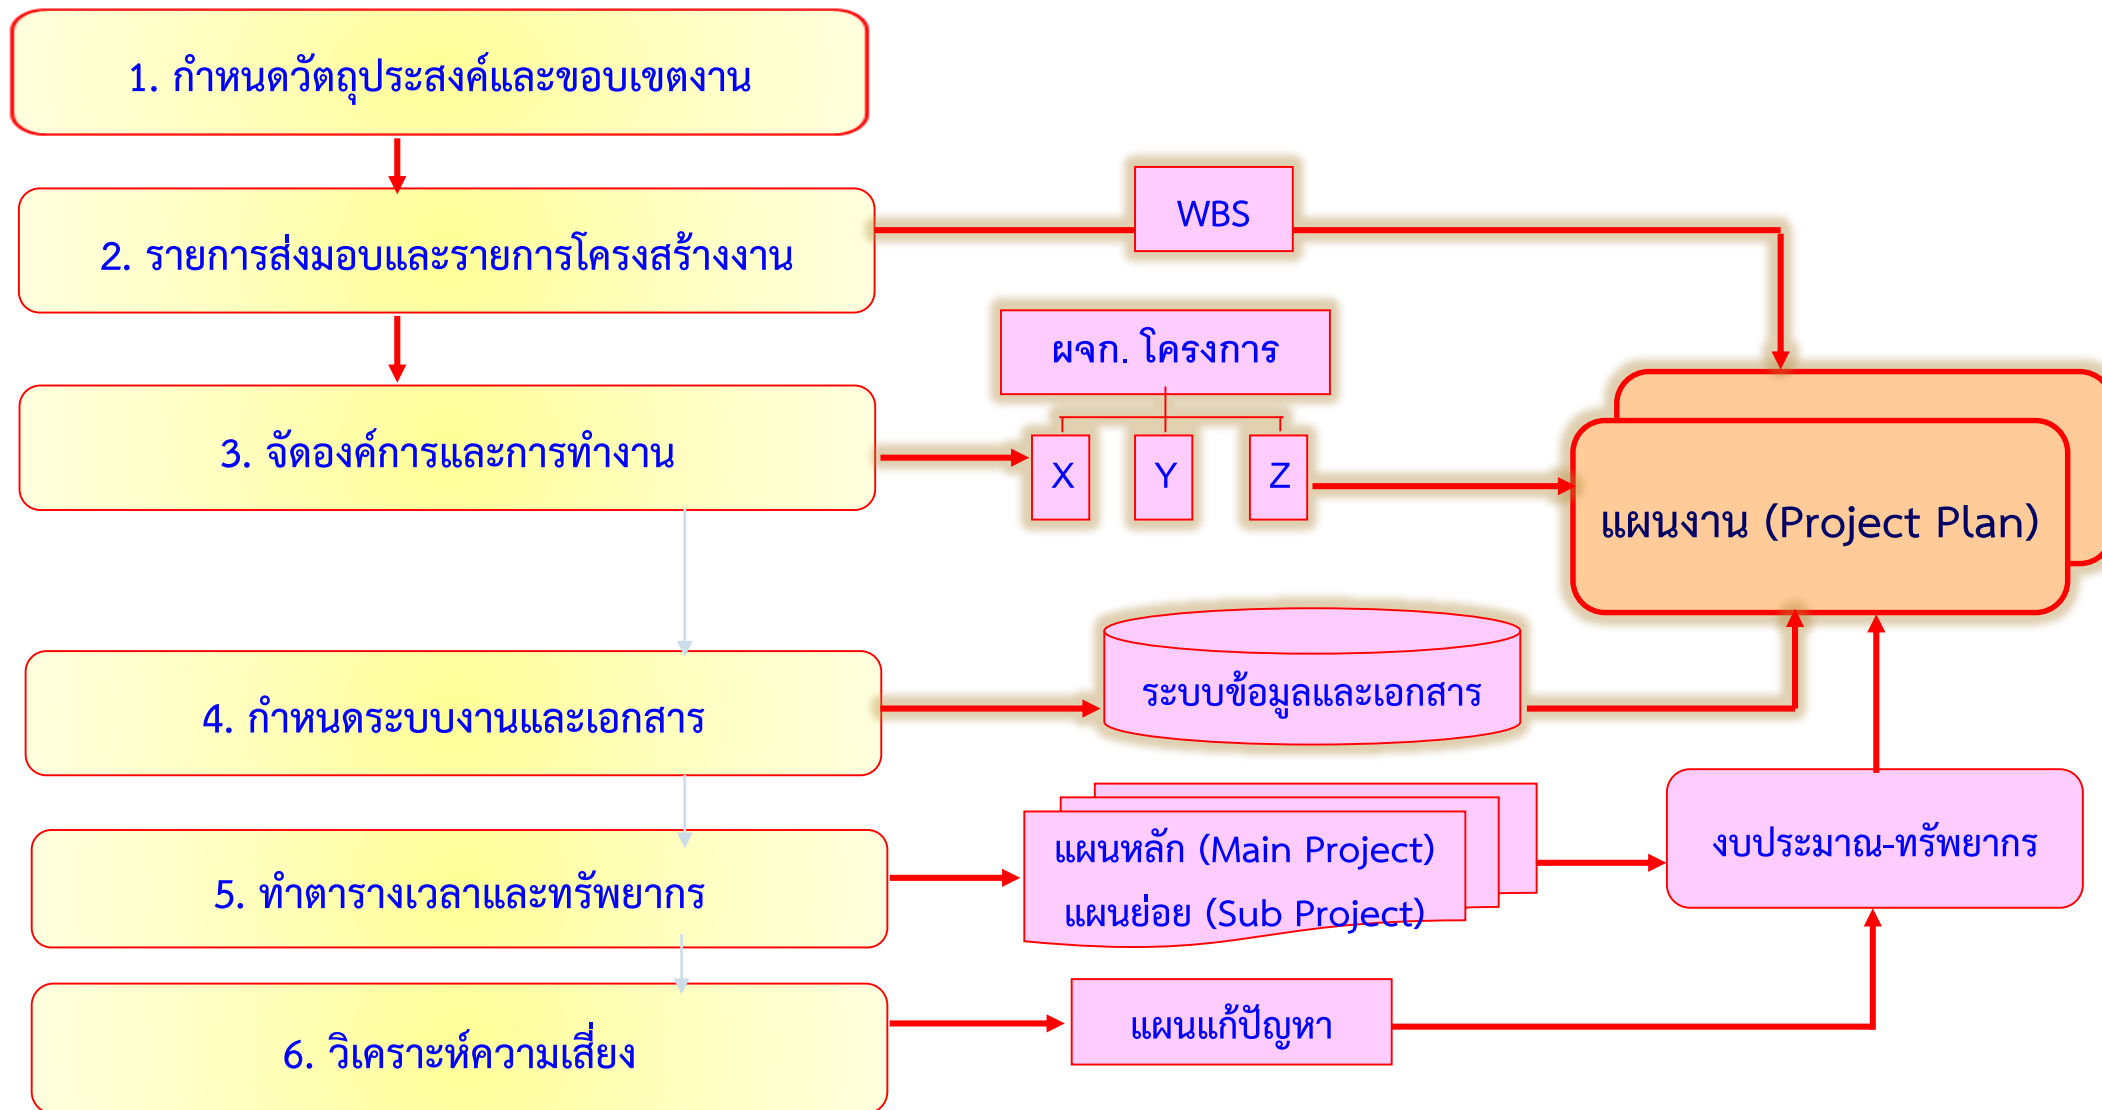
1. กำหนดวัตถุประสงค์และขอบเขตงาน

2. รายการส่งมอบและรายการโครงสร้างงาน

WBS

ผจก. โครงการ

3. จัดองค์การและการทำงาน

X

Y

Z

แผนงาน (Project Plan)

4. กำหนดระบบงานและเอกสาร

ระบบข้อมูลและเอกสาร

5. ทำตารางเวลาและทรัพยากร

แผนหลัก (Main Project)
แผนย่อย (Sub Project)

งบประมาณ-ทรัพยากร

6. วิเคราะห์ความเสี่ยง

แผนแก้ปัญหา